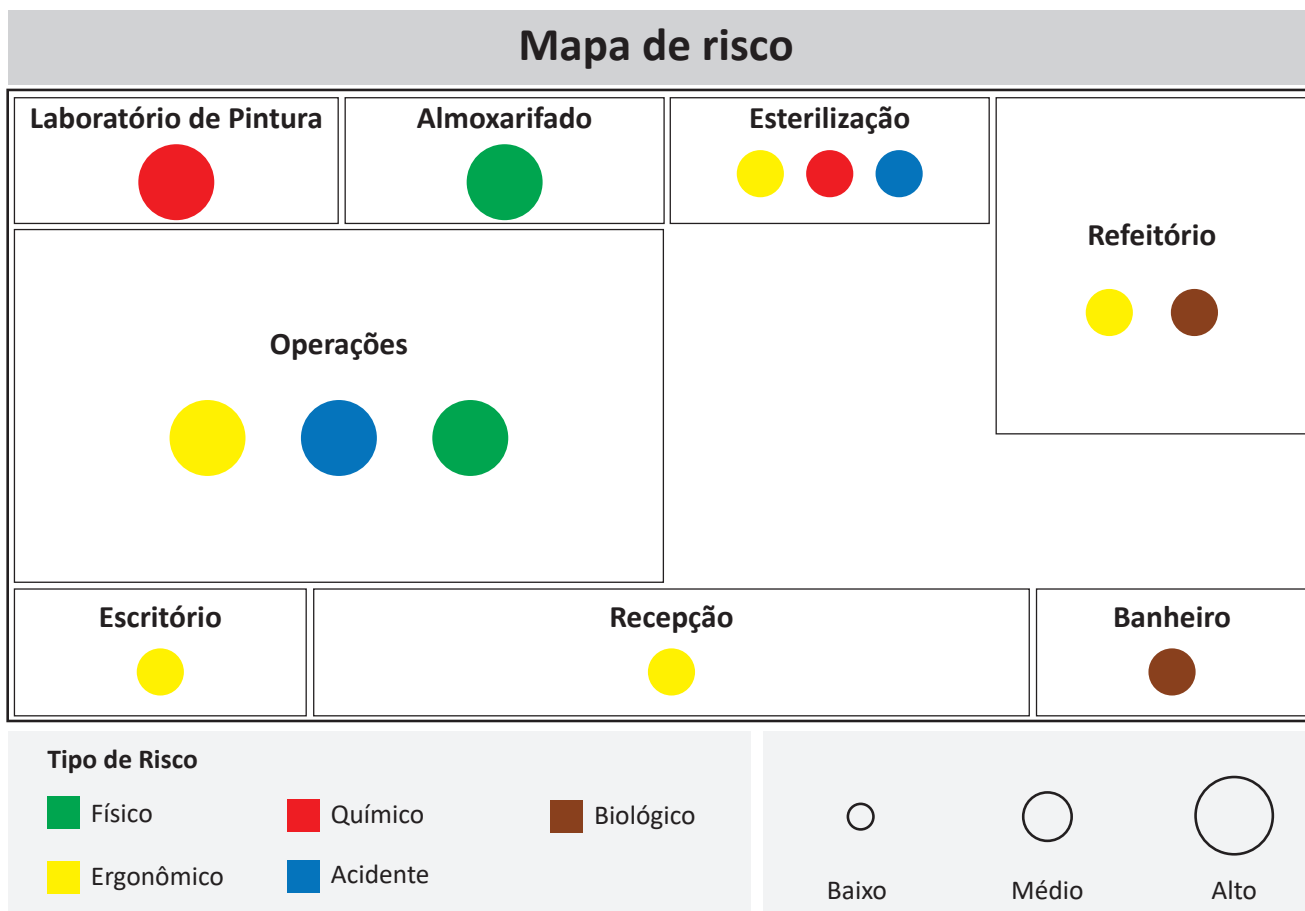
Mapa de risco

Laboratório de Pintura

Almoxarifado

Esterilização

Refeitório

Operações

Escritório

Recepção

Banheiro

Tipo de Risco

Físico

Químico

Biológico

Ergonômico

Acidente

Baixo

Médio

Alto